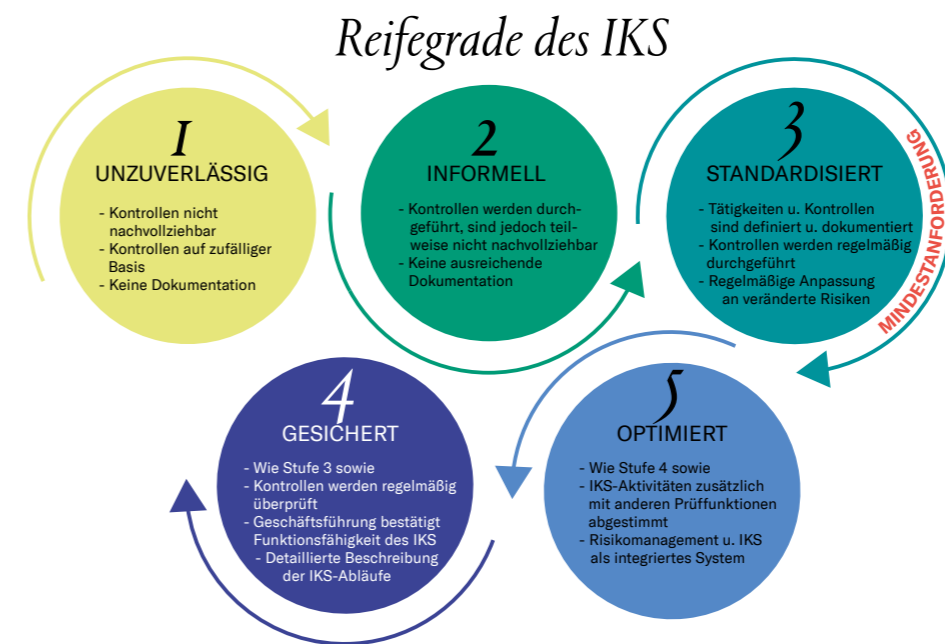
Reifegrade des IKS

1
UNZUVERLÄSSIG
- Kontrollen nicht nachvollziehbar
- Kontrollen auf zufälliger Basis
- Keine Dokumentation

2
INFORMELL
- Kontrollen werden durchgeführt, sind jedoch teilweise nicht nachvollziehbar
- Keine ausreichende Dokumentation

3
STANDARDISIERT
- Tätigkeiten u. Kontrollen sind definiert u. dokumentiert
- Kontrollen werden regelmäßig durchgeführt
- Regelmäßige Anpassung an veränderte Risiken

MINDESTANFORDERUNG

4
GESICHERT
- Wie Stufe 3 sowie
- Kontrollen werden regelmäßig überprüft
- Geschäftsführung bestätigt Funktionsfähigkeit des IKS
- Detaillierte Beschreibung der IKS-Abläufe

5
OPTIMIERT
- Wie Stufe 4 sowie
- IKS-Aktivitäten zusätzlich mit anderen Prüffunktionen abgestimmt
- Risikomanagement u. IKS als integriertes System